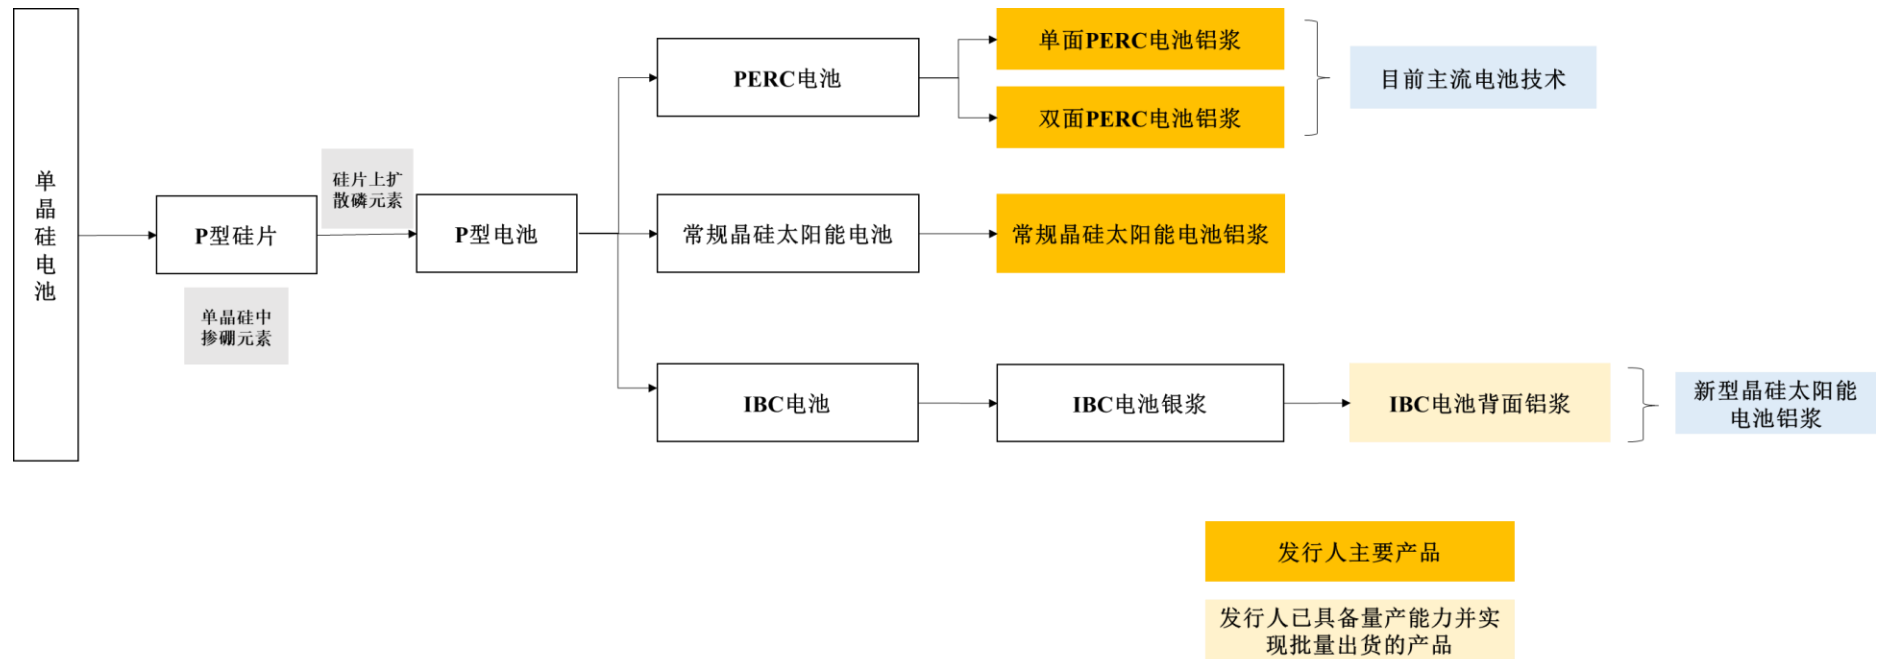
单晶硅电池

P型硅片

单晶硅中掺硼元素

硅片上扩散磷元素

P型电池

PERC电池

单面PERC电池铝浆

双面PERC电池铝浆

目前主流电池技术

常规晶硅太阳能电池

常规晶硅太阳能电池铝浆

IBC电池

IBC电池银浆

IBC电池背面铝浆

新型晶硅太阳能电池铝浆

发行人主要产品

发行人已具备量产能力并实现批量出货的产品